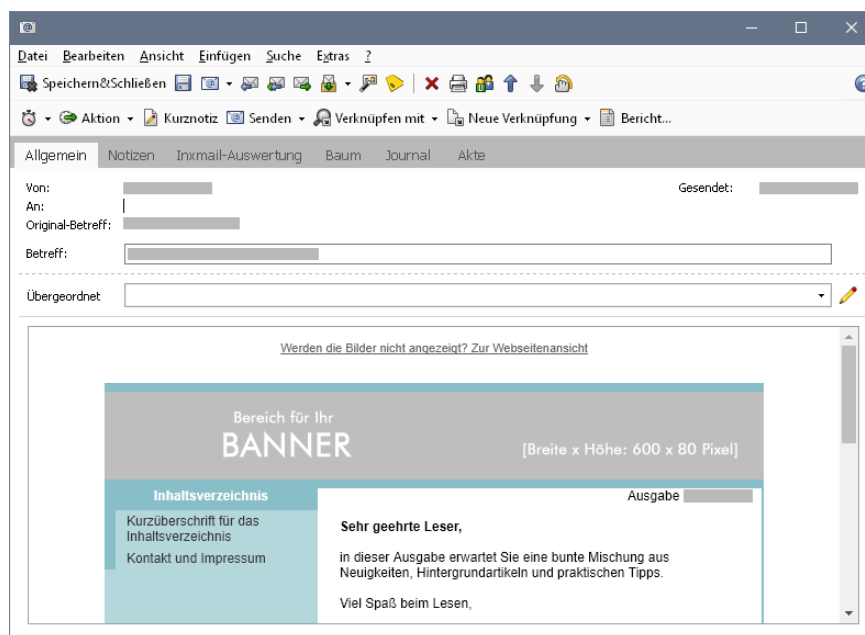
Datei Bearbeiten Ansicht Einfügen Suche Extras ?

Speichern&Schließen

Aktion Kurznotiz Senden Verknüpfen mit Neue Verknüpfung Bericht...

Allgemein Notizen Inxmail-Auswertung Baum Journal Akte

Von:
An:
Original-Betreff:
Gesendet:

Betreff:

Übergeordnet

Werden die Bilder nicht angezeigt? Zur Webseitenansicht

Bereich für Ihr
BANNER
[Breite x Höhe: 600 x 80 Pixel]

Inhaltsverzeichnis
Kurzüberschrift für das Inhaltsverzeichnis
Kontakt und Impressum

Ausgabe

Sehr geehrte Leser,

in dieser Ausgabe erwartet Sie eine bunte Mischung aus Neuigkeiten, Hintergrundartikeln und praktischen Tipps.

Viel Spaß beim Lesen,